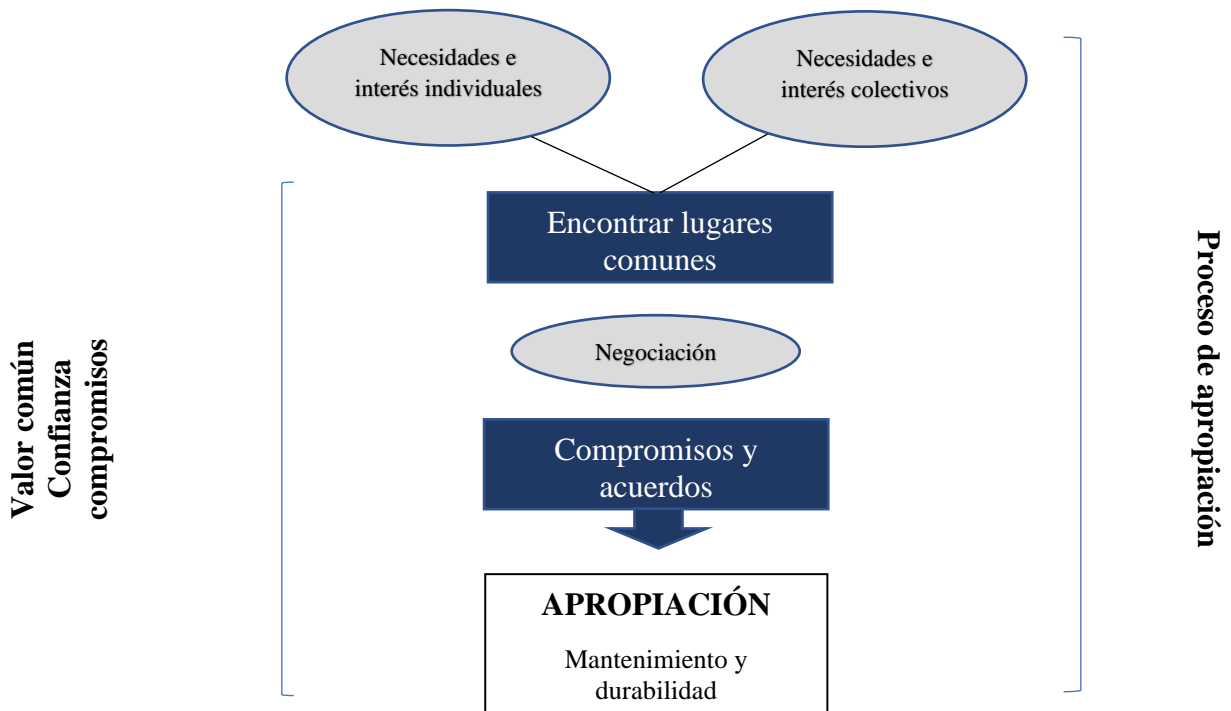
Necesidades e interés individuales

Necesidades e interés colectivos

Encontrar lugares comunes

Negociación

Compromisos y acuerdos

APROPIACIÓN

Mantenimiento y durabilidad

Valor común
Confianza
compromisos

Proceso de apropiación